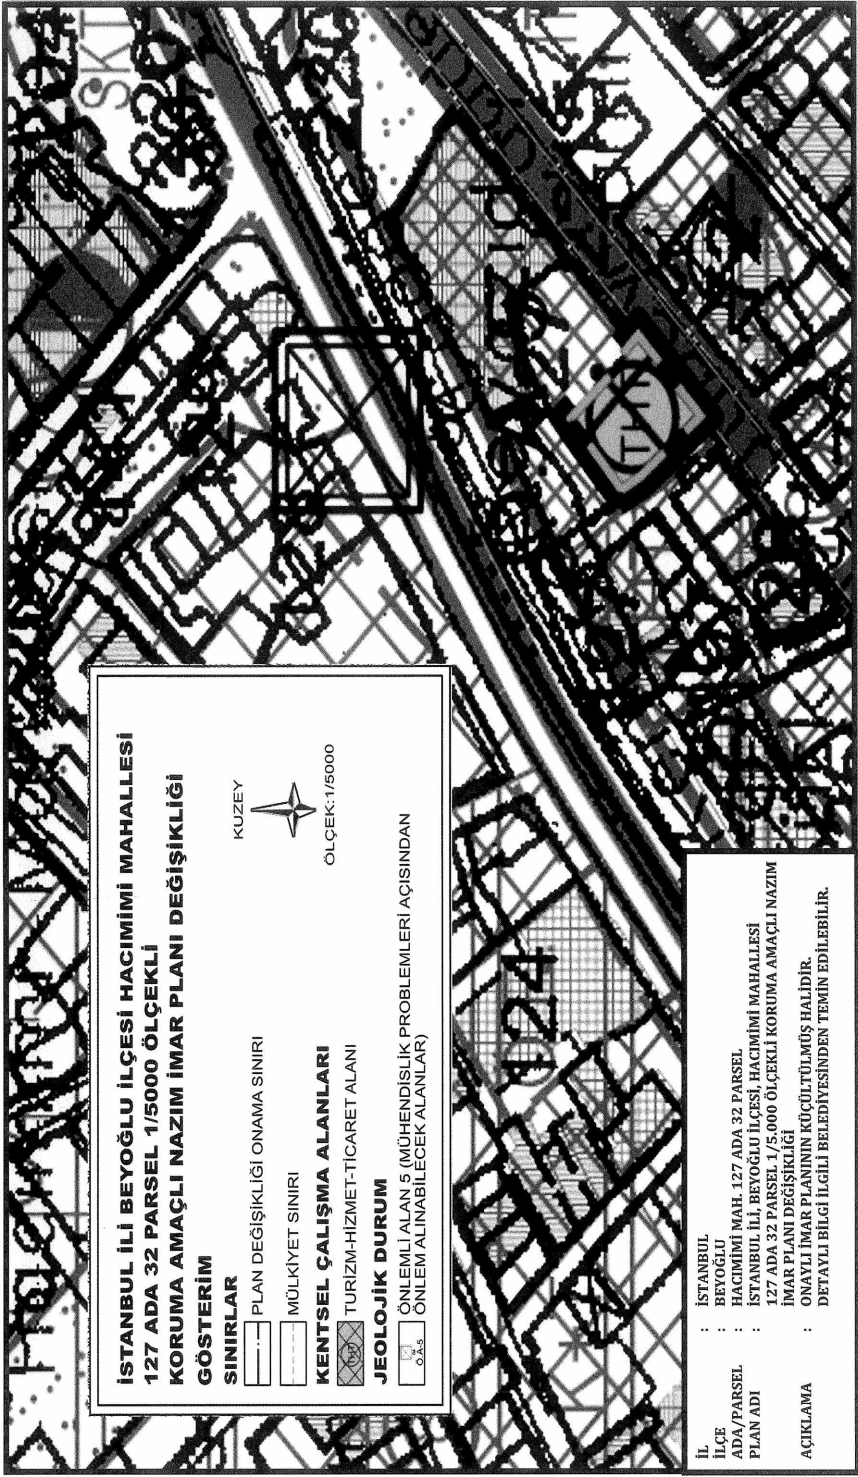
İSTANBUL İLİ BEYOĞLU İLÇESİ HACIMİMİ MAHALLESİ
127 ADA 32 PARSEL 1/5000 ÖLÇEKLİ
KORUMA AMAÇLI NAZIM İMAR PLANI DEĞİŞİKLİĞİ

GÖSTERİM

SINIRLAR

PLAN DEĞİŞİKLİĞİ ONAMA SINIRI

MÜLKİYET SINIRI

KENTSEL ÇALIŞMA ALANLARI

TURİZM-HİZMET-TİCARET ALANI

JEOLOJİK DURUM

ÖA-5 ÖNLEMLİ ALAN 5 (MÜHENDİSLİK PROBLEMLERİ AÇISINDAN ÖNLEM ALINABİLECEK ALANLAR)

KUZEY

ÖLÇEK:1/5000

124

THT

| İL | : | İSTANBUL |
|---|---|---|
| İLÇE | : | BEYOĞLU |
| ADA/PARSEL | : | HACIMİMİ MAH. 127 ADA 32 PARSEL |
| PLAN ADI | : | İSTANBUL İLİ, BEYOĞLU İLÇESİ, HACIMİMİ MAHALLESİ 127 ADA 32 PARSEL 1/5.000 ÖLÇEKLİ KORUMA AMAÇLI NAZIM İMAR PLANI DEĞİŞİKLİĞİ |
| AÇIKLAMA | : | ONAYLI İMAR PLANININ KÜÇÜLTÜLMÜŞ HALİDİR. DETAYLI BİLGİ İLGİLİ BELEDİYESİNDEN TEMİN EDİLEBİLİR. |